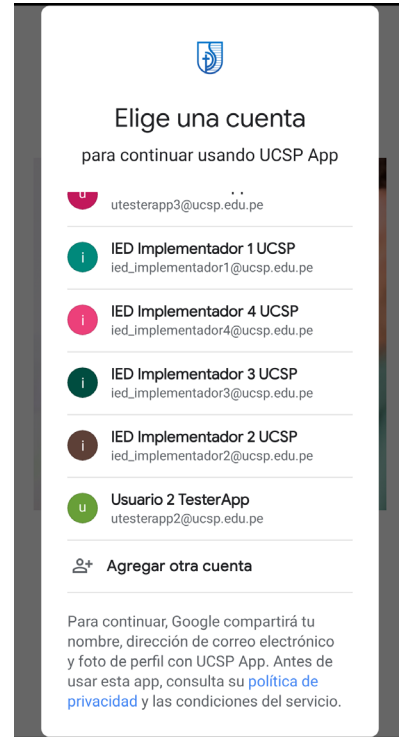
Elige una cuenta

para continuar usando UCSP App

u
utesterapp3@ucsp.edu.pe

i
IED Implementador 1 UCSP
ied_implementador1@ucsp.edu.pe

i
IED Implementador 4 UCSP
ied_implementador4@ucsp.edu.pe

i
IED Implementador 3 UCSP
ied_implementador3@ucsp.edu.pe

i
IED Implementador 2 UCSP
ied_implementador2@ucsp.edu.pe

u
Usuario 2 TesterApp
utesterapp2@ucsp.edu.pe

Agregar otra cuenta

Para continuar, Google compartirá tu nombre, dirección de correo electrónico y foto de perfil con UCSP App. Antes de usar esta app, consulta su política de privacidad y las condiciones del servicio.